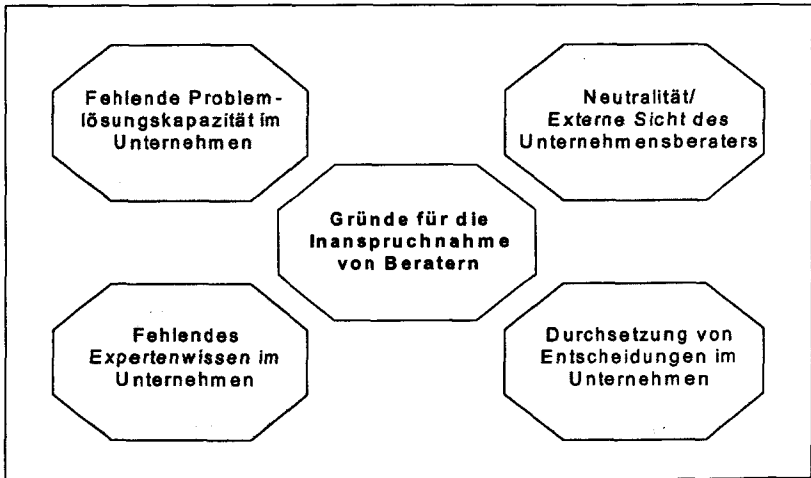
Fehlende Problemlösungskapazität im Unternehmen

Neutralität/ Externe Sicht des Unternehmensberaters

Gründe für die Inanspruchnahme von Beratern

Fehlendes Expertenwissen im Unternehmen

Durchsetzung von Entscheidungen im Unternehmen